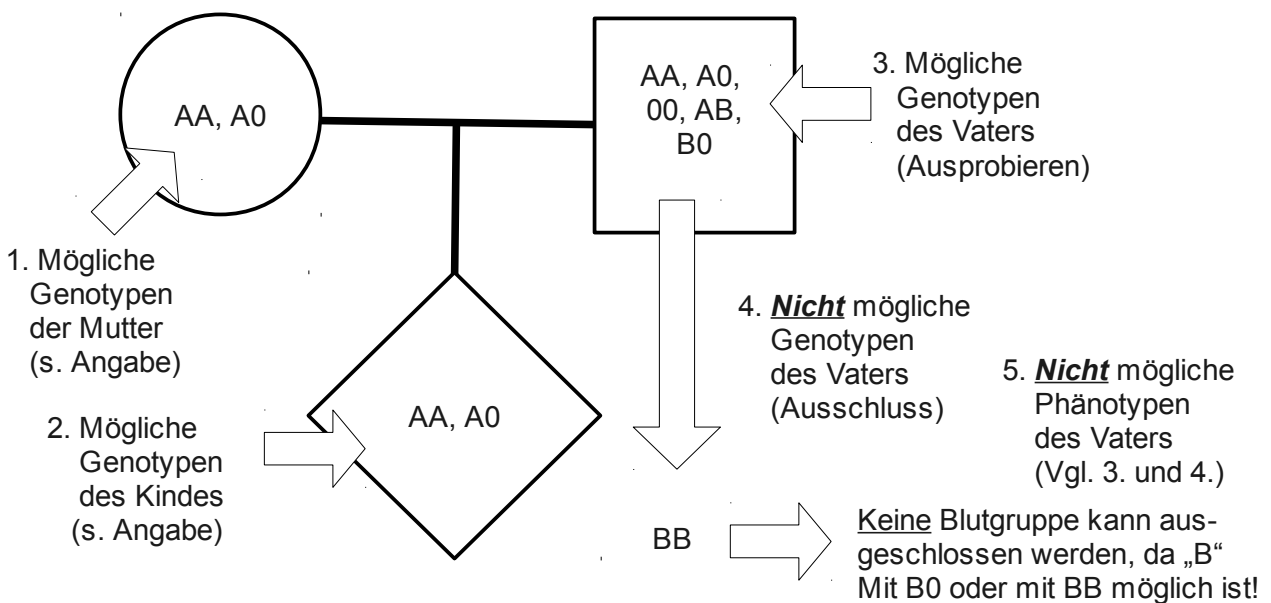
AA, A0

AA, A0, 00, AB, B0

3. Mögliche Genotypen des Vaters (Ausprobieren)

1. Mögliche Genotypen der Mutter (s. Angabe)

4. ***Nicht*** mögliche Genotypen des Vaters (Ausschluss)

5. ***Nicht*** mögliche Phänotypen des Vaters (Vgl. 3. und 4.)

AA, A0

2. Mögliche Genotypen des Kindes (s. Angabe)

BB

Keine Blutgruppe kann ausgeschlossen werden, da „B" Mit B0 oder mit BB möglich ist!